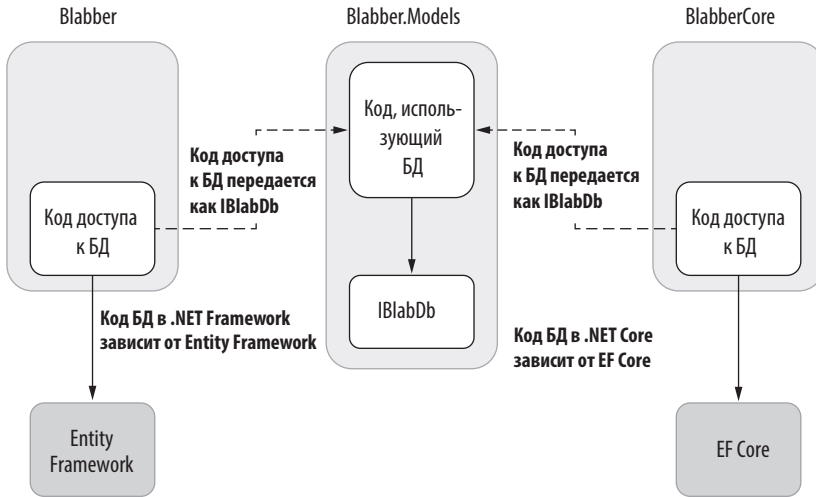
Blabber

Blabber.Models

BlabberCore

Код, использующий БД

Код доступа к БД передается как IBlabDb

Код доступа к БД передается как IBlabDb

Код доступа к БД

Код доступа к БД

IBlabDb

Код БД в .NET Framework зависит от Entity Framework

Код БД в .NET Core зависит от EF Core

Entity Framework

EF Core